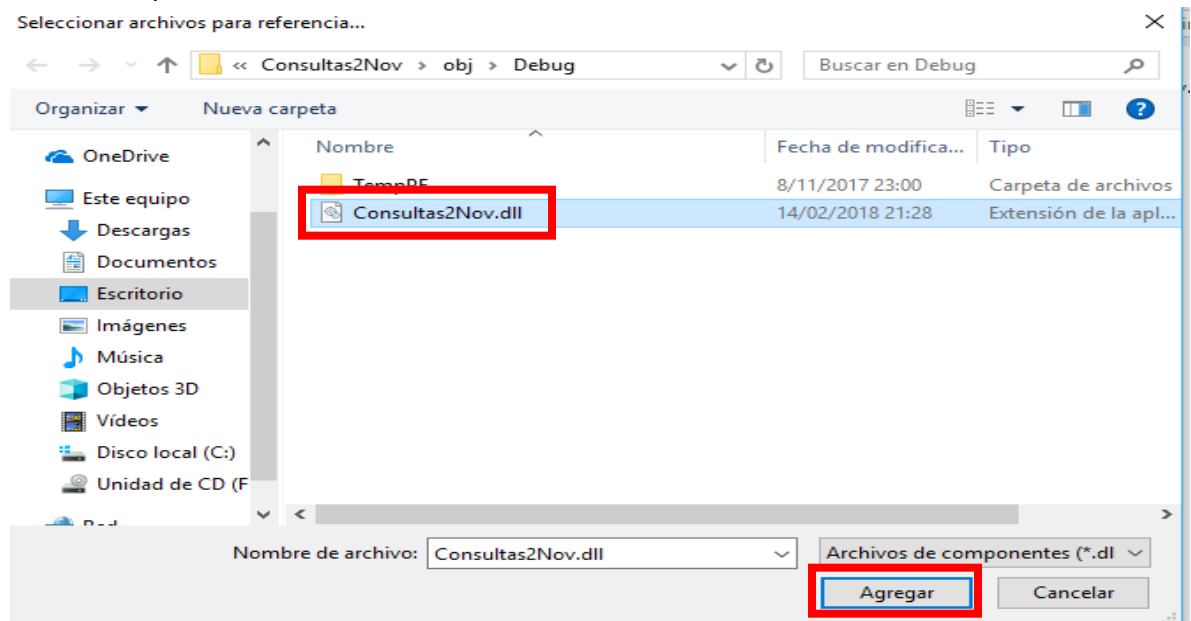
Seleccionar archivos para referencia...

« Consultas2Nov › obj › Debug

Buscar en Debug

Organizar ▾ Nueva carpeta

OneDrive
Este equipo
Descargas
Documentos
Escritorio
Imágenes
Música
Objetos 3D
Vídeos
Disco local (C:)
Unidad de CD (F
Red

| Nombre | Fecha de modifica... | Tipo |
|---|---|---|
| TempPE | 8/11/2017 23:00 | Carpeta de archivos |
| Consultas2Nov.dll | 14/02/2018 21:28 | Extensión de la apl... |

Nombre de archivo: Consultas2Nov.dll

Archivos de componentes (*.dl

Agregar

Cancelar